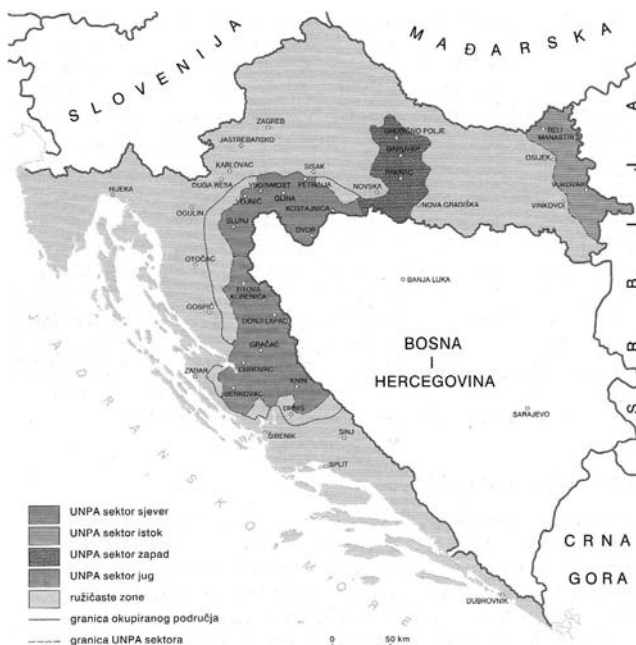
SLOVENIJA

MAĐARSKA

ZAGREB
JASTREBARSKO
KARLOVAC
SISAK
DUGA RESA
VRGINMOST
PETRINJA
NOVSKA
VOJNIĆ
GLINA
KOSTAJNICA
DVOR
RIJEKA
OGULIN
SLUNJ
OTOČAC
TITOVA KORENICA
GOSPIĆ
DONJI LAPAC
GRAČAC
ZADAR
OBROVAC
KNIN
BENKOVAC
DRNIŠ
ŠIBENIK
SINJ
SPLIT
DUBROVNIK
GAREŠNICA
DARUVAR
PAKRAC
NOVA GRADIŠKA
OSIJEK
BELI MANASTIR
VUKOVAR
VINKOVCI
ILOK
BANJA LUKA
SARAJEVO

BOSNA
I
HERCEGOVINA

JADRANSKO MORE

CRNA GORA

S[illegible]R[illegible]B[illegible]I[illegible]J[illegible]A

UNPA sektor sjever
UNPA sektor istok
UNPA sektor zapad
UNPA sektor jug
ružičaste zone
granica okupiranog područja
granica UNPA sektora

0
50 km